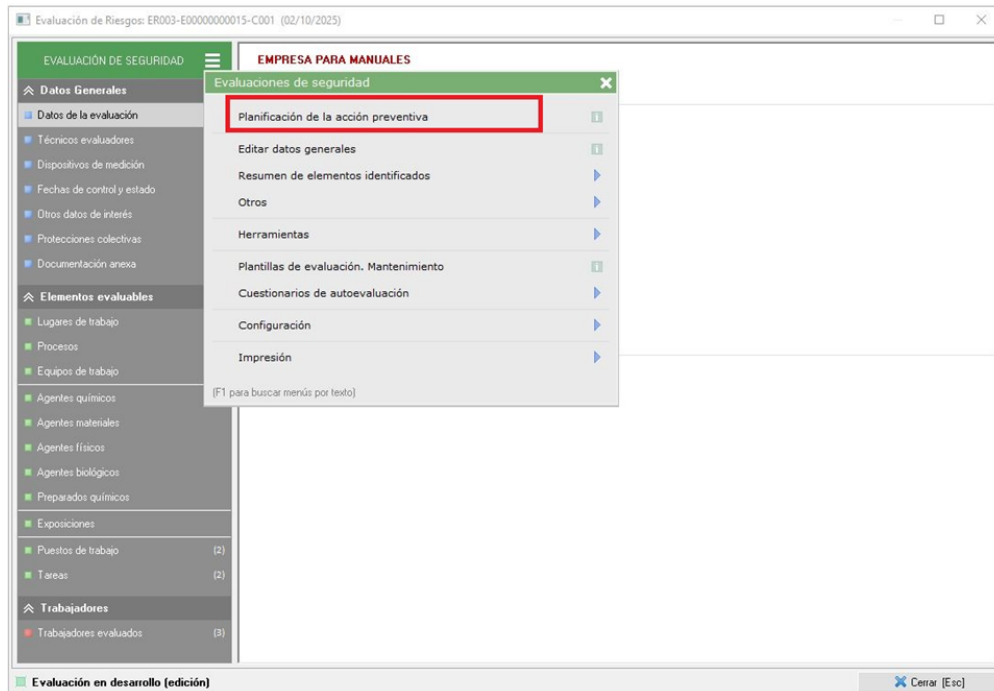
Evaluación de Riesgos: ER003-E00000000015-C001 (02/10/2025)

EVALUACIÓN DE SEGURIDAD

Datos Generales
Datos de la evaluación
Técnicos evaluadores
Dispositivos de medición
Fechas de control y estado
Otros datos de interés
Protecciones colectivas
Documentación anexa

Elementos evaluables
Lugares de trabajo
Procesos
Equipos de trabajo
Agentes químicos
Agentes materiales
Agentes físicos
Agentes biológicos
Preparados químicos
Exposiciones
Puestos de trabajo (2)
Tareas (2)

Trabajadores
Trabajadores evaluados (3)

EMPRESA PARA MANUALES

Evaluaciones de seguridad
Planificación de la acción preventiva
Editar datos generales
Resumen de elementos identificados
Otros
Herramientas
Plantillas de evaluación. Mantenimiento
Cuestionarios de autoevaluación
Configuración
Impresión
(F1 para buscar menús por texto)

Evaluación en desarrollo (edición)

Cerrar [Esc]